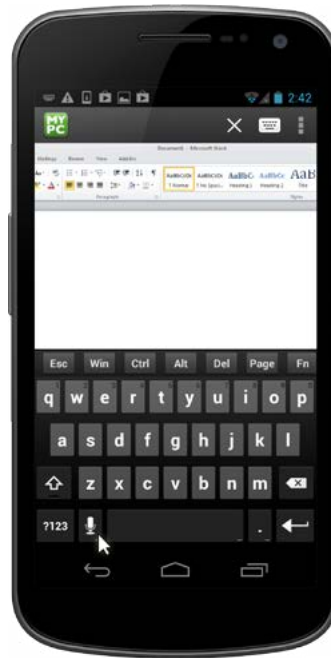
2:42

MY PC

Document1 - Microsoft Word

AaBbCcDc AaBbCcDc AaBbC AaBbCc AaB

1 Normal 1 No Spaci... Heading 1 Heading 2 Title

Esc Win Ctrl Alt Del Page Fn

q w e r t y u i o p

a s d f g h j k l

z x c v b n m

?123 .